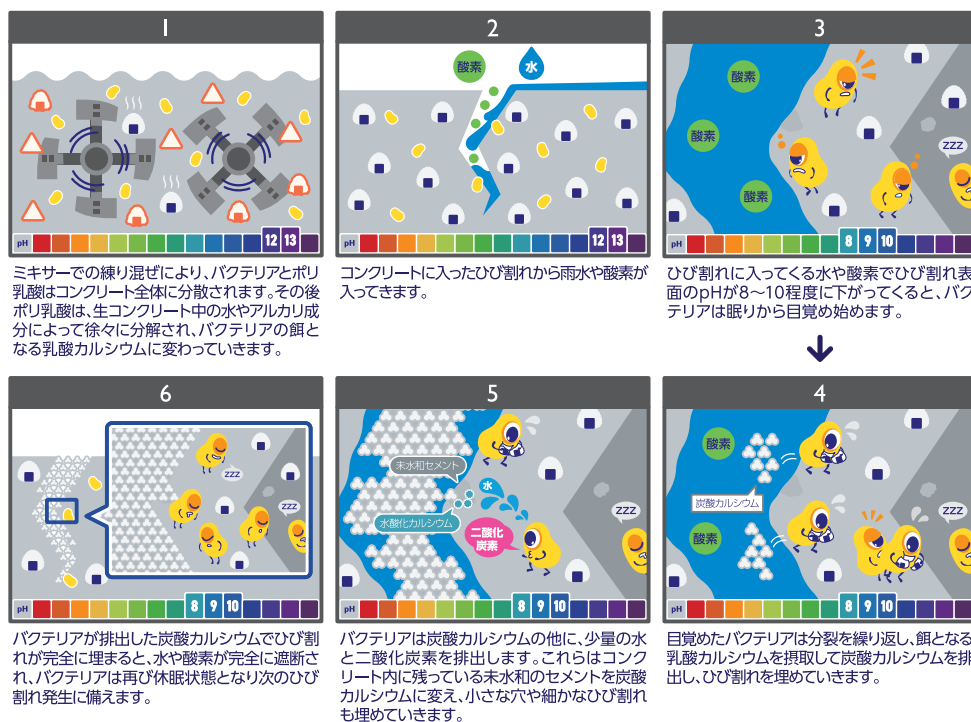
1

pH 12 13

ミキサーでの練り混ぜにより、バクテリアとポリ乳酸はコンクリート全体に分散されます。その後ポリ乳酸は、生コンクリート中の水やアルカリ成分によって徐々に分解され、バクテリアの餌となる乳酸カルシウムに変わっていきます。

2

酸素 水

pH 12 13

コンクリートに入ったひび割れから雨水や酸素が入ってきます。

3

酸素 酸素 酸素 ZZZ

pH 8 9 10

ひび割れに入ってくる水や酸素でひび割れ表面のpHが8〜10程度に下がってくると、バクテリアは眠りから目覚め始めます。

6

ZZZ ZZZ

pH 8 9 10

バクテリアが排出した炭酸カルシウムでひび割れが完全に埋まると、水や酸素が完全に遮断され、バクテリアは再び休眠状態となり次のひび割れ発生に備えます。

5

未水和セメント 水 水酸化カルシウム 二酸化炭素 ZZZ

pH 8 9 10

バクテリアは炭酸カルシウムの他に、少量の水と二酸化炭素を排出します。これらはコンクリート内に残っている未水和のセメントを炭酸カルシウムに変え、小さな穴や細かなひび割れも埋めていきます。

4

酸素 炭酸カルシウム 酸素 ZZZ

pH 8 9 10

目覚めたバクテリアは分裂を繰り返し、餌となる乳酸カルシウムを摂取して炭酸カルシウムを排出し、ひび割れを埋めていきます。